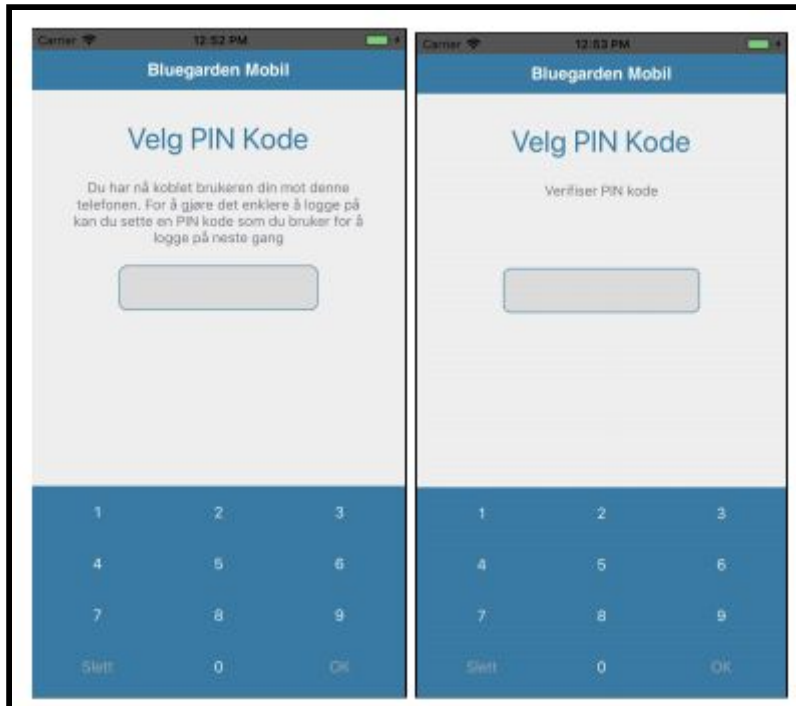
Carrier 12:52 PM

Bluegarden Mobil

Velg PIN Kode

Du har nå koblet brukeren din mot denne telefonen. For å gjøre det enklere å logge på kan du sette en PIN kode som du bruker for å logge på neste gang

1 2 3
4 5 6
7 8 9
Slett 0 OK

Carrier 12:53 PM

Bluegarden Mobil

Velg PIN Kode

Verifiser PIN kode

1 2 3
4 5 6
7 8 9
Slett 0 OK